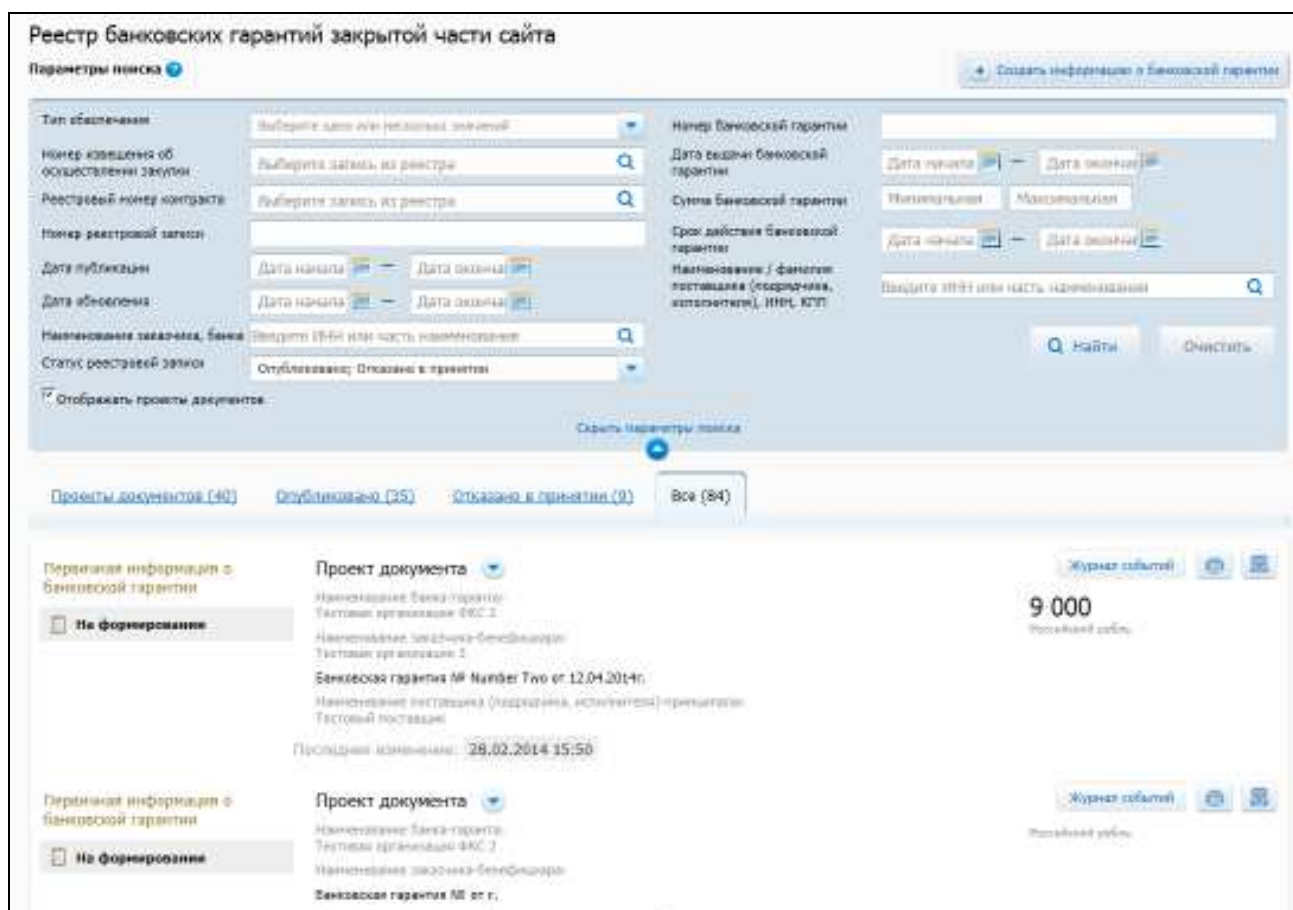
Реестр банковских гарантий закрытой части сайта

Параметры поиска

+ Создать информацию о банковской гарантии

Тип обеспечения
Выберите одно или несколько значений

Номер извещения об осуществлении закупки
Выберите запись из реестра

Реестровый номер контракта
Выберите запись из реестра

Номер реестровой записи

Дата публикации
Дата начала — Дата окончания

Дата обновления
Дата начала — Дата окончания

Наименование заказчика, банка
Введите ИНН или часть наименования

Статус реестровой записи
Опубликовано; Отказано в принятии

Отображать проекты документов

Номер банковской гарантии

Дата выдачи банковской гарантии
Дата начала — Дата окончания

Сумма банковской гарантии
Минимальная Максимальная

Срок действия банковской гарантии
Дата начала — Дата окончания

Наименование / фамилия поставщика (подрядчика, исполнителя), ИНН, КПП
Введите ИНН или часть наименования

Найти
Очистить

Скрыть параметры поиска

Проекты документов (40) Опубликовано (35) Отказано в принятии (9) Все (84)

Первичная информация о банковской гарантии

На формировании

Проект документа

Наименование банка-гаранта:
Тестовая организация ФКС 2

Наименование заказчика-бенефициара:
Тестовая организация 1

Банковская гарантия № Number Two от 12.04.2014г.

Наименование поставщика (подрядчика, исполнителя)-принципала:
Тестовый поставщик

Последнее изменение: 28.02.2014 15:50

Журнал событий

9 000
Российский рубль

Первичная информация о банковской гарантии

На формировании

Проект документа

Наименование банка-гаранта:
Тестовая организация ФКС 2

Наименование заказчика-бенефициара:

Банковская гарантия № от г.

Журнал событий

Российский рубль